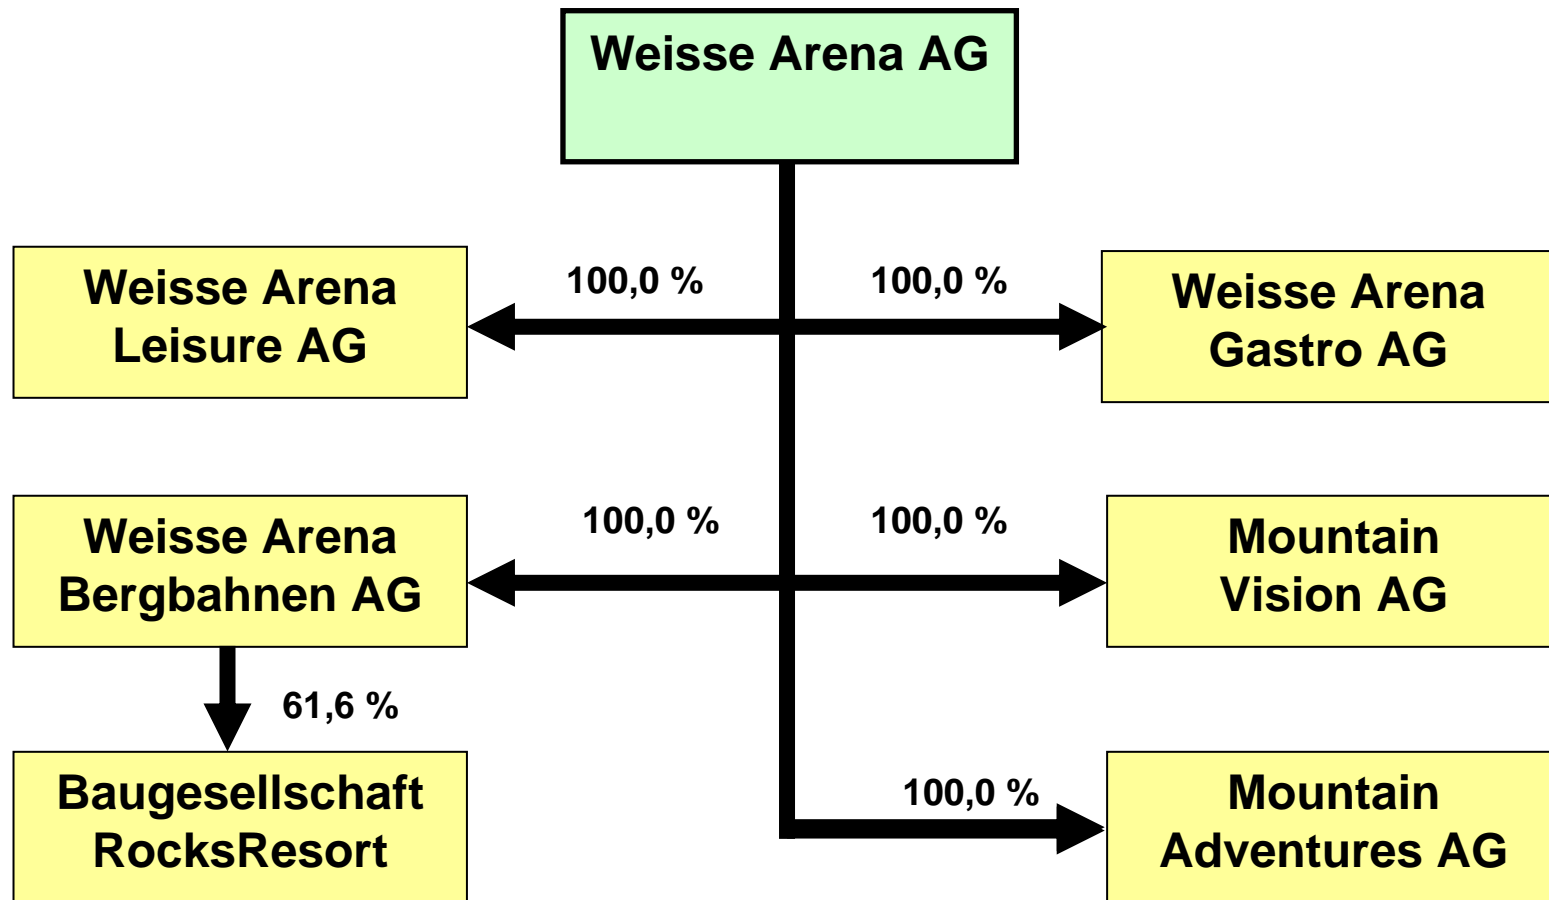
Weisse Arena AG

Weisse Arena Leisure AG

100,0 %

100,0 %

Weisse Arena Gastro AG

Weisse Arena Bergbahnen AG

100,0 %

100,0 %

Mountain Vision AG

61,6 %

Baugesellschaft RocksResort

100,0 %

Mountain Adventures AG